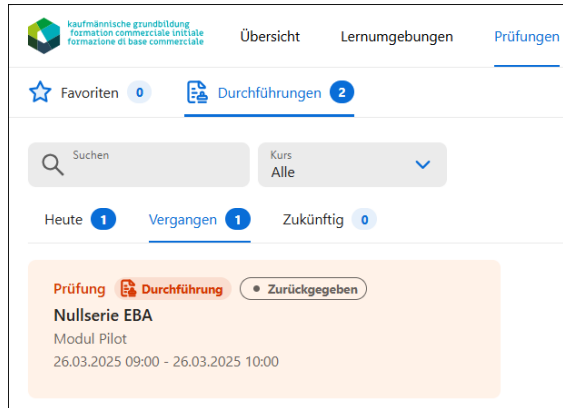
kaufmännische grundbildung
formation commerciale initiale
formazione di base commerciale

Übersicht
Lernumgebungen
Prüfungen

Favoriten 0
Durchführungen 2

Suchen

Kurs
Alle

Heute 1
Vergangen 1
Zukünftig 0

Prüfung
Durchführung
Zurückgegeben

Nullserie EBA
Modul Pilot
26.03.2025 09:00 - 26.03.2025 10:00